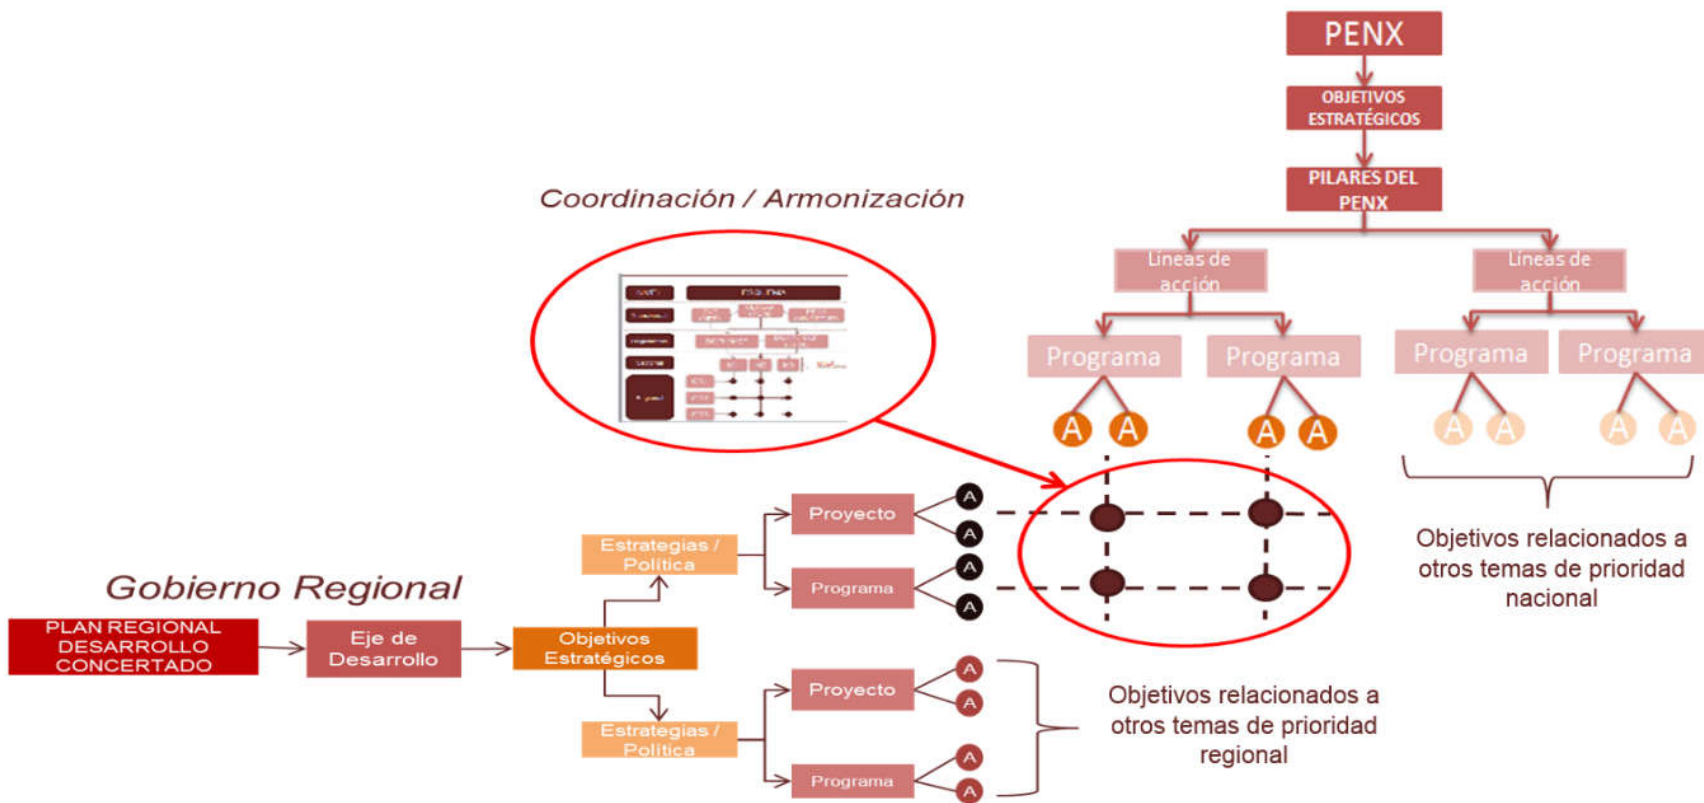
PENX

OBJETIVOS ESTRATÉGICOS

PILARES DEL PENX

Lineas de acción

Lineas de acción

Programa

Programa

Programa

Programa

A A A A A A A A

Coordinación / Armonización

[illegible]

Objetivos relacionados a otros temas de prioridad nacional

Gobierno Regional

PLAN REGIONAL DESARROLLO CONCERTADO

Eje de Desarrollo

Objetivos Estratégicos

Estrategias / Política

Proyecto

A

A

Programa

A

A

Estrategias / Política

Proyecto

A

A

Programa

A

A

Objetivos relacionados a otros temas de prioridad regional